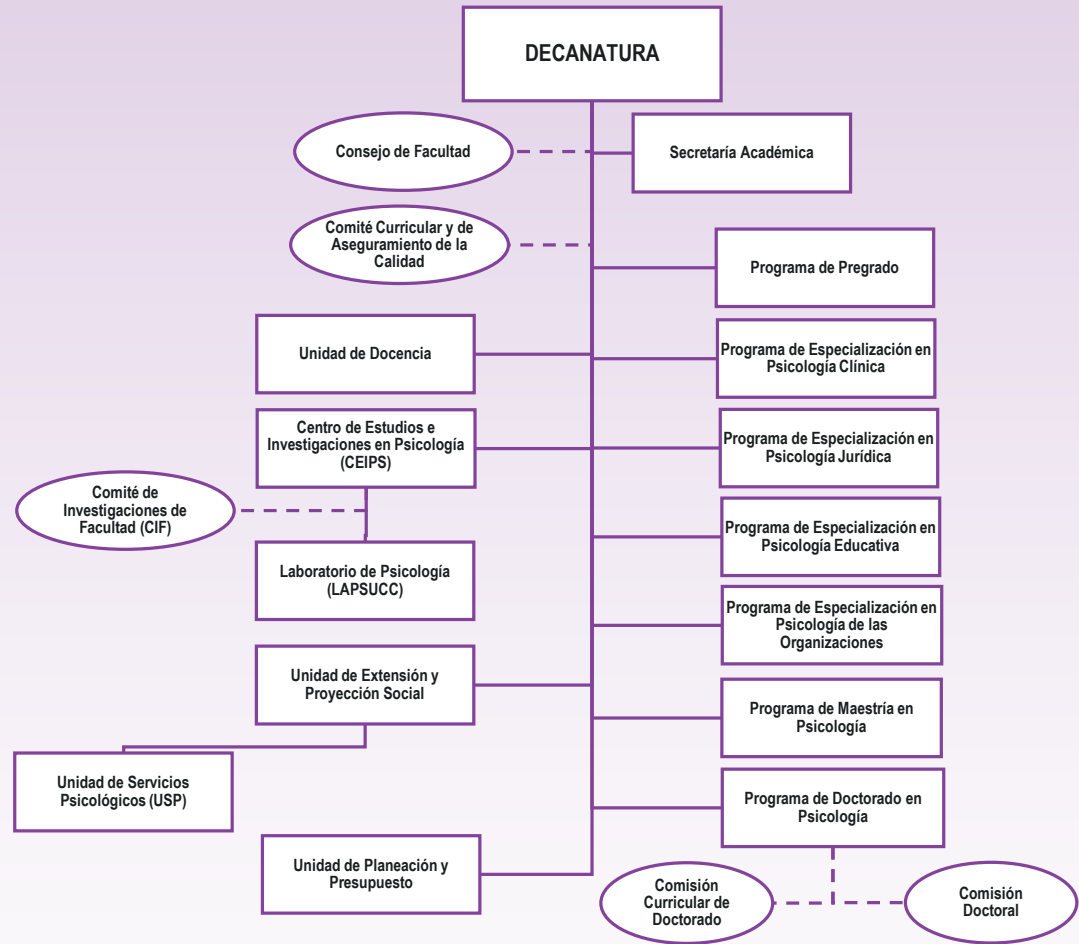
DECANATURA

Consejo de Facultad

Secretaría Académica

Comité Curricular y de Aseguramiento de la Calidad

Programa de Pregrado

Unidad de Docencia

Programa de Especialización en Psicología Clínica

Centro de Estudios e Investigaciones en Psicología (CEIPS)

Programa de Especialización en Psicología Jurídica

Comité de Investigaciones de Facultad (CIF)

Programa de Especialización en Psicología Educativa

Laboratorio de Psicología (LAPSUCC)

Programa de Especialización en Psicología de las Organizaciones

Unidad de Extensión y Proyección Social

Programa de Maestría en Psicología

Unidad de Servicios Psicológicos (USP)

Programa de Doctorado en Psicología

Unidad de Planeación y Presupuesto

Comisión Curricular de Doctorado

Comisión Doctoral